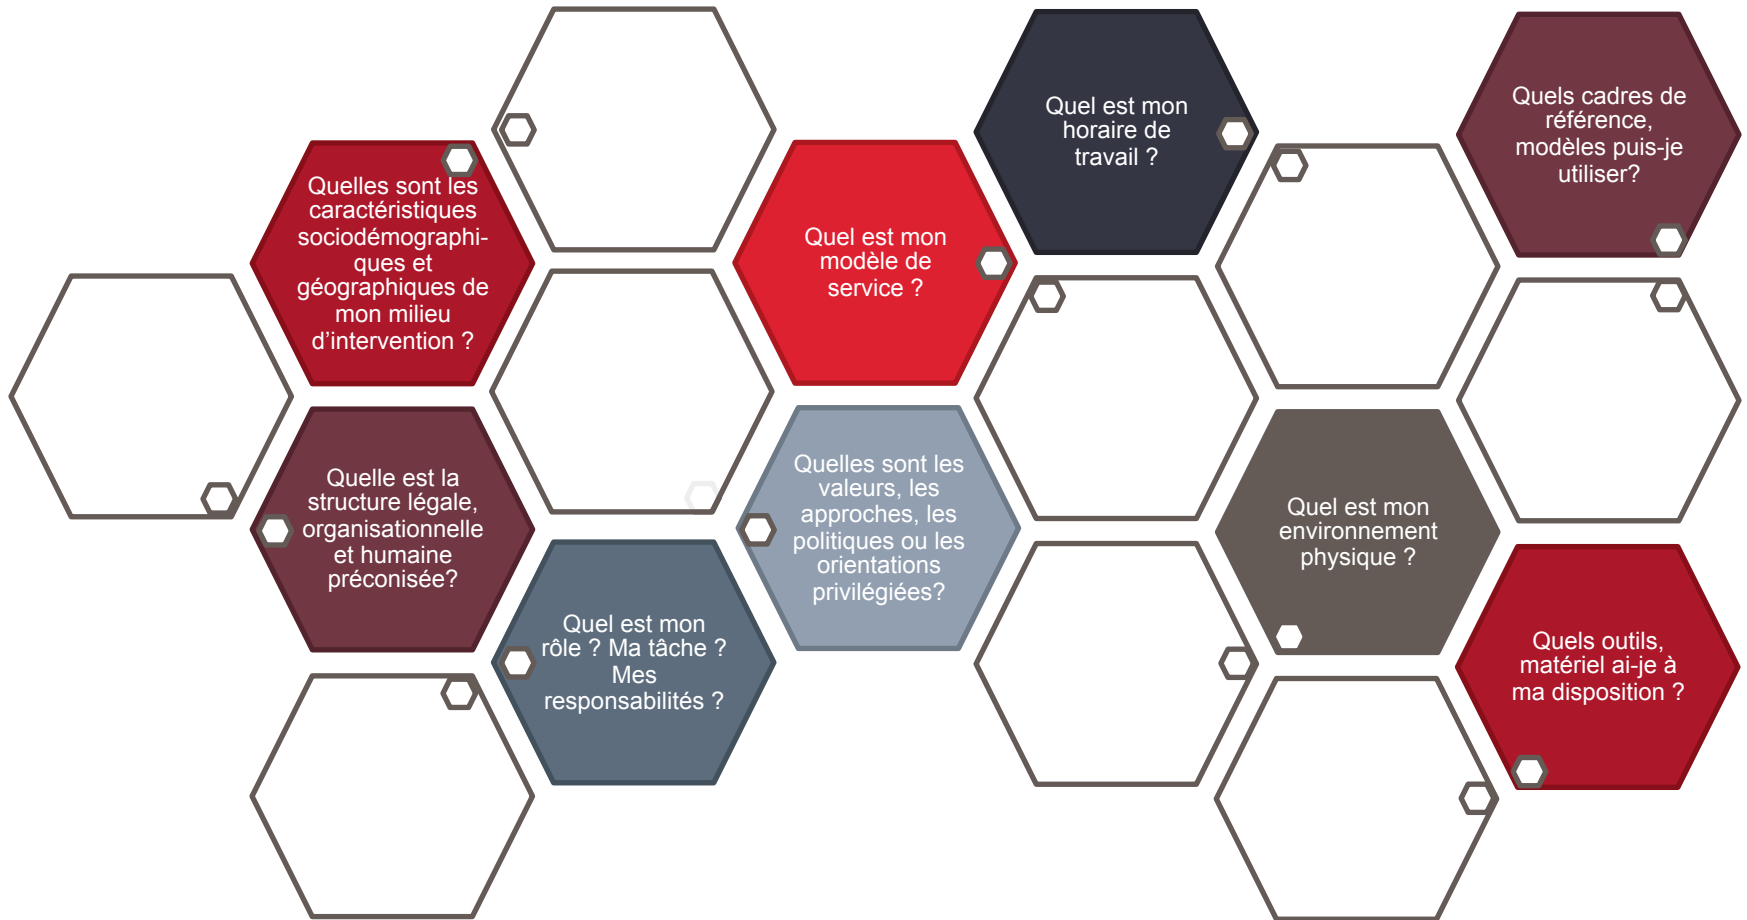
Quelles sont les caractéristiques sociodémographiques et géographiques de mon milieu d'intervention ?

Quelle est la structure légale, organisationnelle et humaine préconisée?

Quel est mon rôle ? Ma tâche ? Mes responsabilités ?

Quel est mon modèle de service ?

Quelles sont les valeurs, les approches, les politiques ou les orientations privilégiées?

Quel est mon horaire de travail ?

Quel est mon environnement physique ?

Quels cadres de référence, modèles puis-je utiliser?

Quels outils, matériel ai-je à ma disposition ?